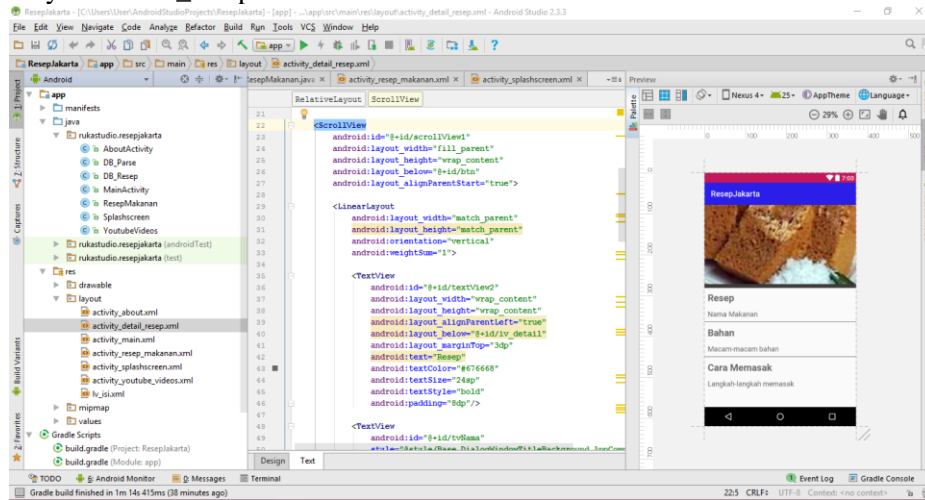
ResepJakarta - [C:\Users\User\AndroidStudioProjects\ResepJakarta] - [app] - ...\app\src\main\res\layout\activity_detail_resep.xml - Android Studio 2.3.3

File Edit View Navigate Code Analyze Refactor Build Run Tools VCS Window Help

app

ResepJakarta app src main res layout activity_detail_resep.xml

Android

app
manifests
java
rukastudio.resepjakarta
AboutActivity
DB_Parse
DB_Resep
MainActivity
ResepMakanan
Splashscreen
YoutubeVideos
rukastudio.resepjakarta (androidTest)
rukastudio.resepjakarta (test)
res
drawable
layout
activity_about.xml
activity_detail_resep.xml
activity_main.xml
activity_resep_makanan.xml
activity_splashscreen.xml
activity_youtube_videos.xml
lv_isi.xml
mipmap
values
Gradle Scripts
build.gradle (Project: ResepJakarta)
build.gradle (Module: app)

esepMakanan.java × activity_resep_makanan.xml × activity_splashscreen.xml ×

RelativeLayout ScrollView

21
22 <ScrollView
23 android:id="@+id/scrollView1"
24 android:layout_width="fill_parent"
25 android:layout_height="wrap_content"
26 android:layout_below="@+id/btn"
27 android:layout_alignParentStart="true">
28
29 <LinearLayout
30 android:layout_width="match_parent"
31 android:layout_height="match_parent"
32 android:orientation="vertical"
33 android:weightSum="1">
34
35 <TextView
36 android:id="@+id/textView2"
37 android:layout_width="wrap_content"
38 android:layout_height="wrap_content"
39 android:layout_alignParentLeft="true"
40 android:layout_below="@+id/iv_detail"
41 android:layout_marginTop="3dp"
42 android:text="Resep"
43 android:textColor="#676668"
44 android:textSize="24sp"
45 android:textStyle="bold"
46 android:padding="8dp"/>
47
48 <TextView
49 android:id="@+id/tvNama"

Design Text

Preview

Nexus 4 25 AppTheme Language

29%

ResepJakarta
Resep
Nama Makanan
Bahan
Macam-macam bahan
Cara Memasak
Langkah-langkah memasak

1: Project 2: Structure Captures Build Variants 2: Favorites Palette

TODO 6: Android Monitor 0: Messages Terminal Event Log Gradle Console

Gradle build finished in 1m 14s 415ms (38 minutes ago) 22:5 CRLF UTF-8 Context: <no context>